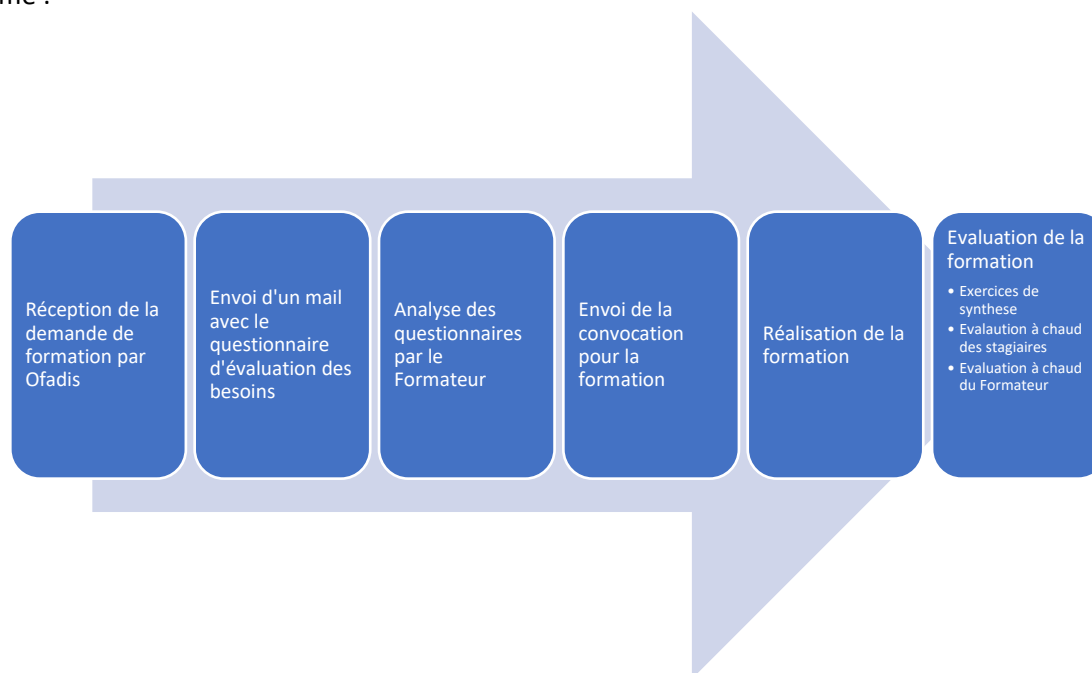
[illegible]me :

Réception de la demande de formation par Ofadis

Envoi d'un mail avec le questionnaire d'évaluation des besoins

Analyse des questionnaires par le Formateur

Envoi de la convocation pour la formation

Réalisation de la formation

Evaluation de la formation
• Exercices de synthese
• Evalaution à chaud des stagiaires
• Evaluation à chaud du Formateur